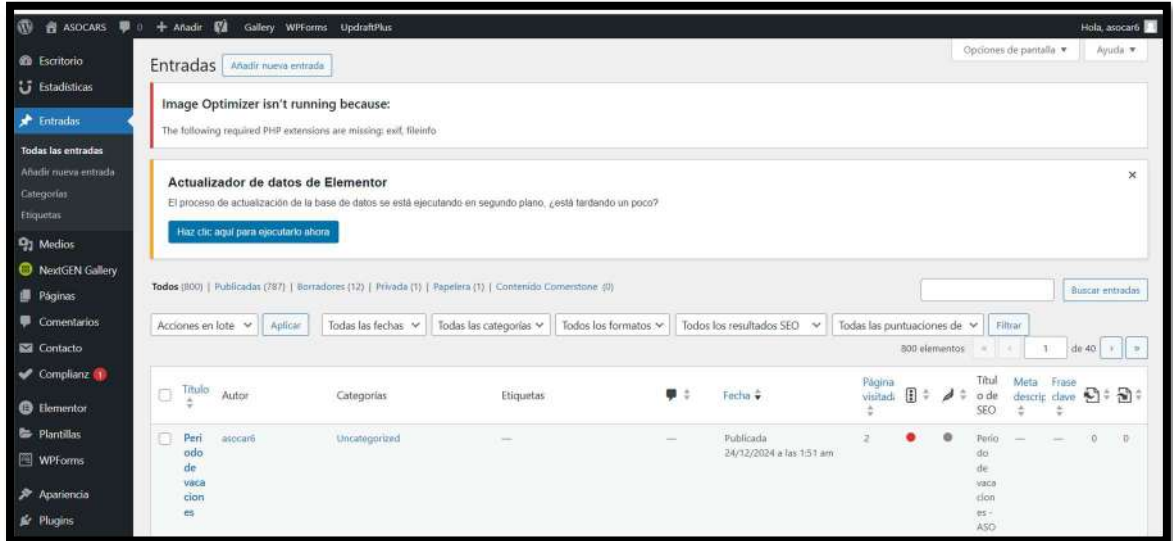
ASOCARS 0 + Añadir Gallery WPForms UpdraftPlus Hola, asocar6

Escritorio
Estadísticas
Entradas
Todas las entradas
Añadir nueva entrada
Categorías
Etiquetas
Medios
NextGEN Gallery
Páginas
Comentarios
Contacto
Complianz 1
Elementor
Plantillas
WPForms
Apariencia
Plugins

Opciones de pantalla ▼ Ayuda ▼

Entradas Añadir nueva entrada

Image Optimizer isn't running because:

The following required PHP extensions are missing: exif, fileinfo

Actualizador de datos de Elementor

El proceso de actualización de la base de datos se está ejecutando en segundo plano, ¿está tardando un poco?

Haz clic aquí para ejecutarlo ahora

Todos (800) | Publicadas (787) | Borradores (12) | Privada (1) | Papelera (1) | Contenido Cornerstone (0)

Buscar entradas

Acciones en lote Aplicar Todas las fechas Todas las categorías Todos los formatos Todos los resultados SEO Todas las puntuaciones de Filtrar

800 elementos « ‹ 1 de 40 › »

| | Título | Autor | Categorías | Etiquetas | | Fecha | Página visitada | | | Título de SEO | Meta descrip | Frase clave | | |
|---|---|---|---|---|---|---|---|---|---|---|---|---|---|---|
| | Periodo de vacaciones | asocar6 | Uncategorized | — | — | Publicada 24/12/2024 a las 1:51 am | 2 | | | Periodo de vacaciones - ASO | — | — | 0 | 0 |